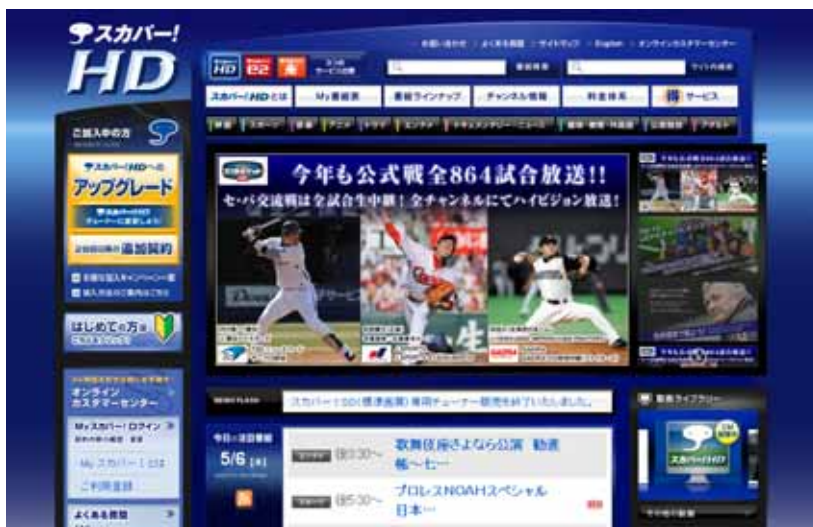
スカパー!
HD

HD
e2
光

お問い合わせ | よくある質問 | サイトマップ | English | オンラインカスタマーセンター

番組検索
サイト内検索

スカパー! HDとは
My番組表
番組ラインナップ
チャンネル情報
料金体系
得 サービス

ご加入中の方

スカパー! HDへの
アップグレード
追加契約

はじめての方へ

オンライン
カスタマーセンター

Myスカパー! ログイン
My スカパー! とは
ご利用登録

よくある質問

今年も公式戦全864試合放送!!
セ・パ交流戦は全試合生中継！全チャンネルにてハイビジョン放送!

スカパー! SD(標準画質)専用チューナー販売を終了いたしました。

今日の注目番組
5/6 [水]

歌舞伎座さよなら公演 動進帳～七～
プロレスNOAHスペシャル 日本～

番組ライブラリー
スカパー! HD